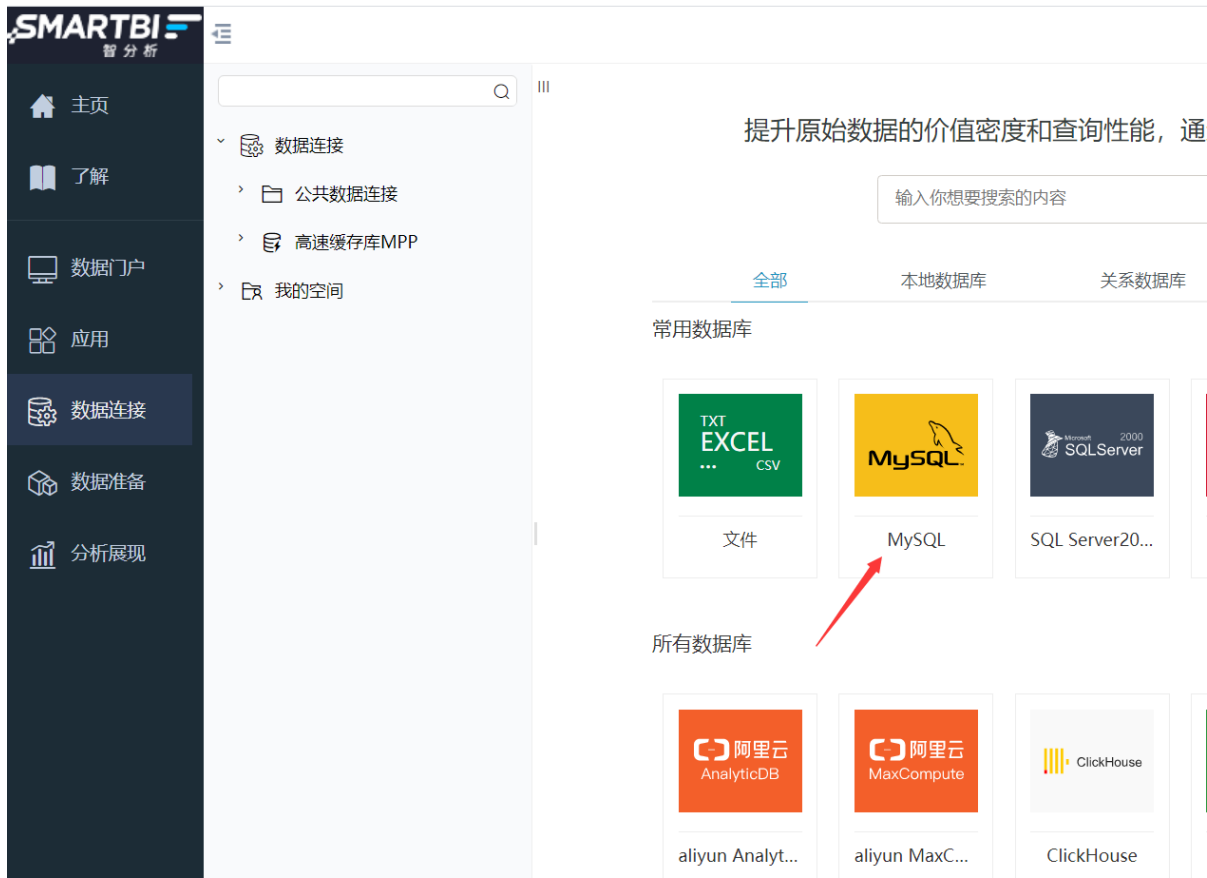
SMARTBI 智分析

主页

了解

数据门户

应用

数据连接

数据准备

分析展现

数据连接

公共数据连接

高速缓存库MPP

我的空间

提升原始数据的价值密度和查询性能，通

输入你想要搜索的内容

全部

本地数据库

关系数据库

常用数据库

TXT EXCEL CSV

文件

MySQL

MySQL

Microsoft SQLServer 2000

SQL Server20...

所有数据库

阿里云 AnalyticDB

aliyun Analyt...

阿里云 MaxCompute

aliyun MaxC...

ClickHouse

ClickHouse